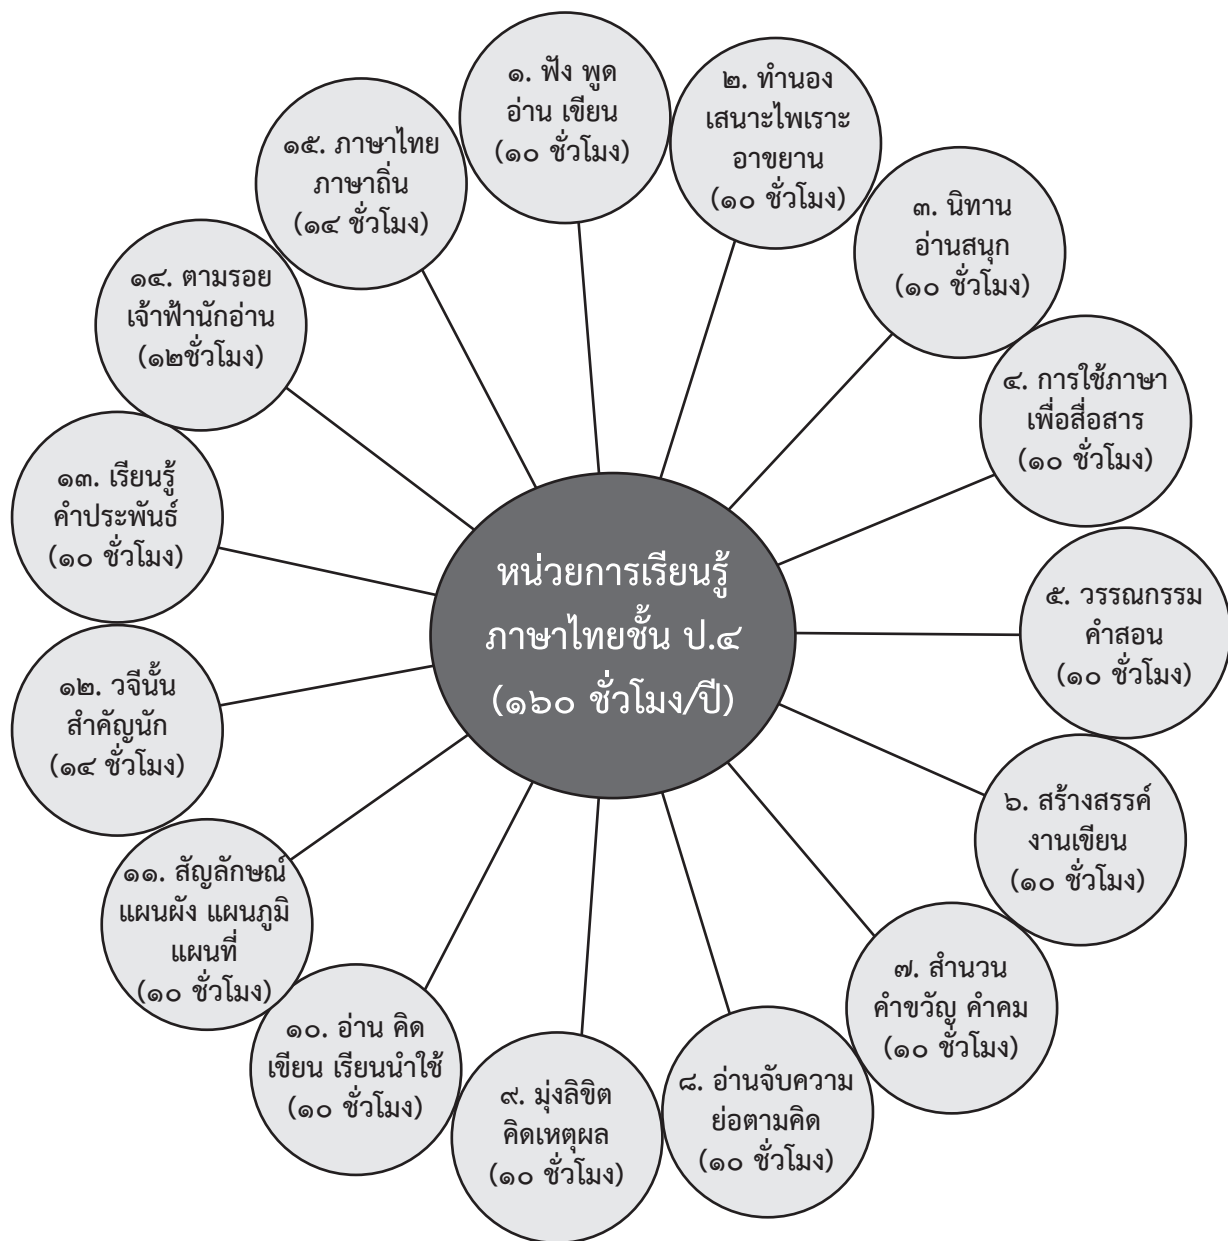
หน่วยการเรียนรู้ภาษาไทยชั้น ป.๔ (๑๖๐ ชั่วโมง/ปี)

๑. ฟัง พูด อ่าน เขียน (๑๐ ชั่วโมง)

๒. ทำนองเสนาะไพเราะอาขยาน (๑๐ ชั่วโมง)

๓. นิทานอ่านสนุก (๑๐ ชั่วโมง)

๔. การใช้ภาษาเพื่อสื่อสาร (๑๐ ชั่วโมง)

๕. วรรณกรรมคำสอน (๑๐ ชั่วโมง)

๖. สร้างสรรค์งานเขียน (๑๐ ชั่วโมง)

๗. สำนวน คำขวัญ คำคม (๑๐ ชั่วโมง)

๘. อ่านจับความย่อตามคิด (๑๐ ชั่วโมง)

๙. มุ่งลิขิต คิดเหตุผล (๑๐ ชั่วโมง)

๑๐. อ่าน คิด เขียน เรียนนำใช้ (๑๐ ชั่วโมง)

๑๑. สัญลักษณ์ แผนผัง แผนภูมิ แผนที่ (๑๐ ชั่วโมง)

๑๒. วจีนั้นสำคัญนัก (๑๔ ชั่วโมง)

๑๓. เรียนรู้คำประพันธ์ (๑๐ ชั่วโมง)

๑๔. ตามรอยเจ้าฟ้านักอ่าน (๑๒ชั่วโมง)

๑๕. ภาษาไทยภาษาถิ่น (๑๔ ชั่วโมง)